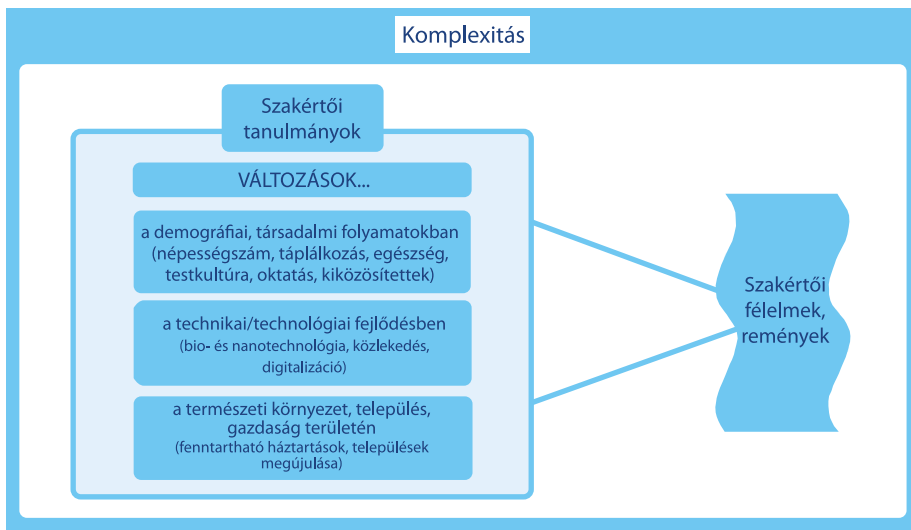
Komplexitás

Szakértői tanulmányok

VÁLTOZÁSOK...

a demográfiai, társadalmi folyamatokban (népességszám, táplálkozás, egészség, testkultúra, oktatás, kiközösítettek)

a technikai/technológiai fejlődésben (bio- és nanotechnológia, közlekedés, digitalizáció)

a természeti környezet, település, gazdaság területén (fenntartható háztartások, települések megújulása)

Szakértői félelmek, remények